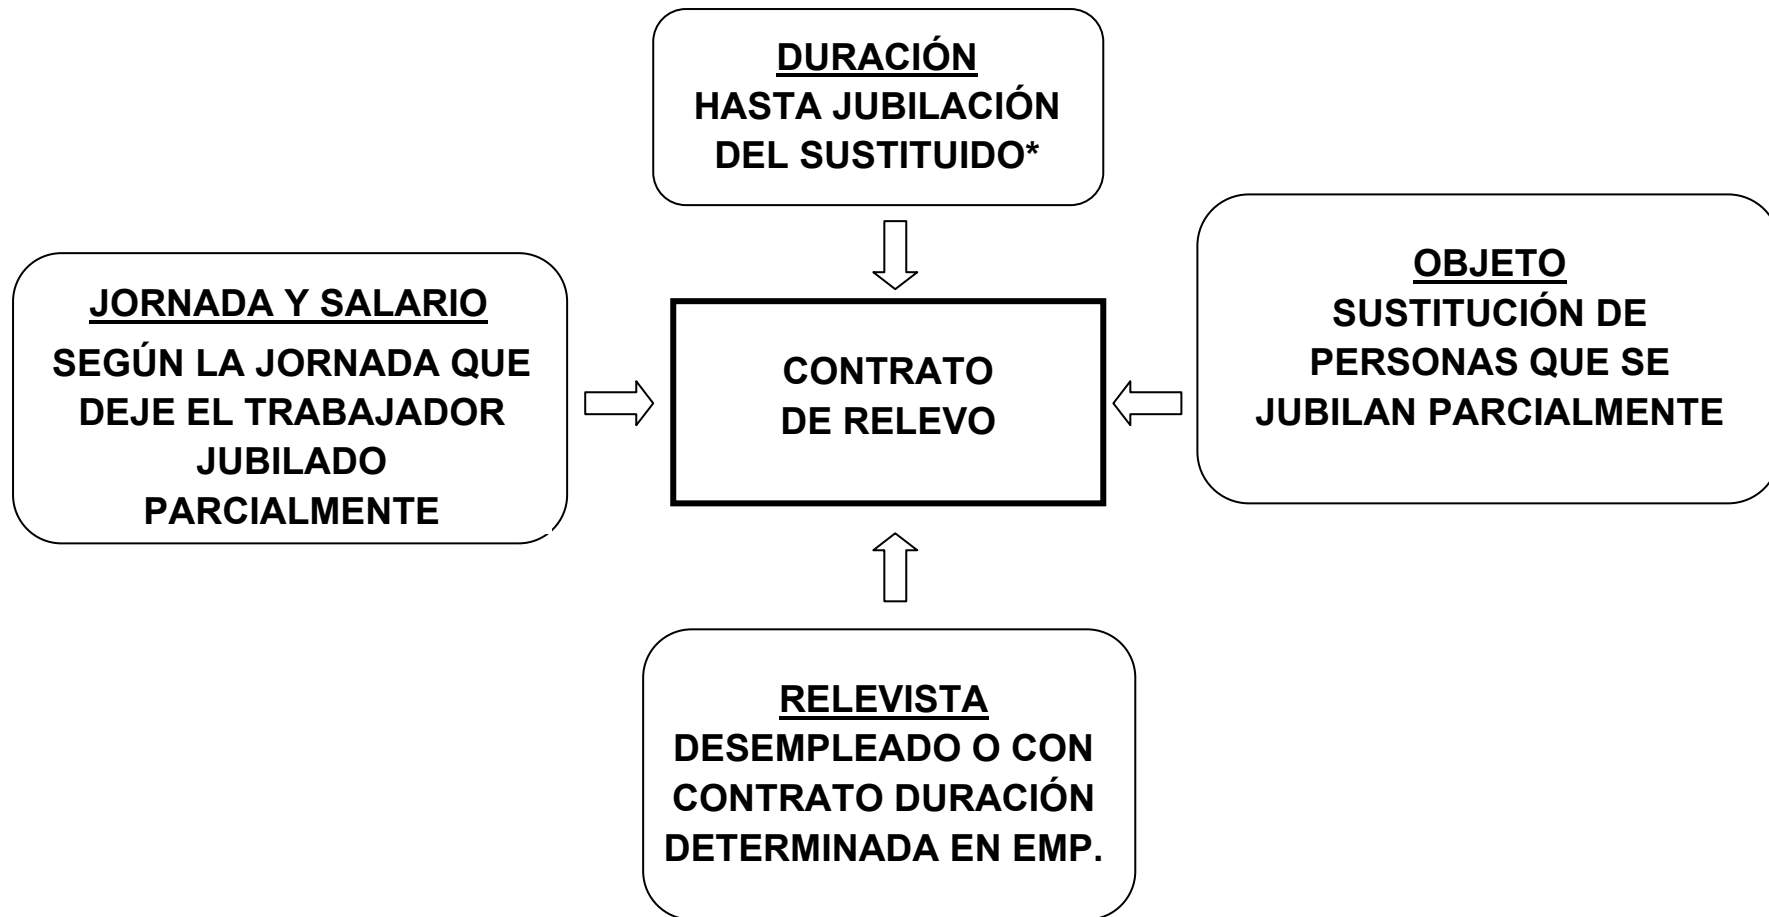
DURACIÓN
HASTA JUBILACIÓN DEL SUSTITUIDO*

JORNADA Y SALARIO
SEGÚN LA JORNADA QUE DEJE EL TRABAJADOR JUBILADO PARCIALMENTE

CONTRATO DE RELEVO

OBJETO
SUSTITUCIÓN DE PERSONAS QUE SE JUBILAN PARCIALMENTE

RELEVISTA
DESEMPLEADO O CON CONTRATO DURACIÓN DETERMINADA EN EMP.